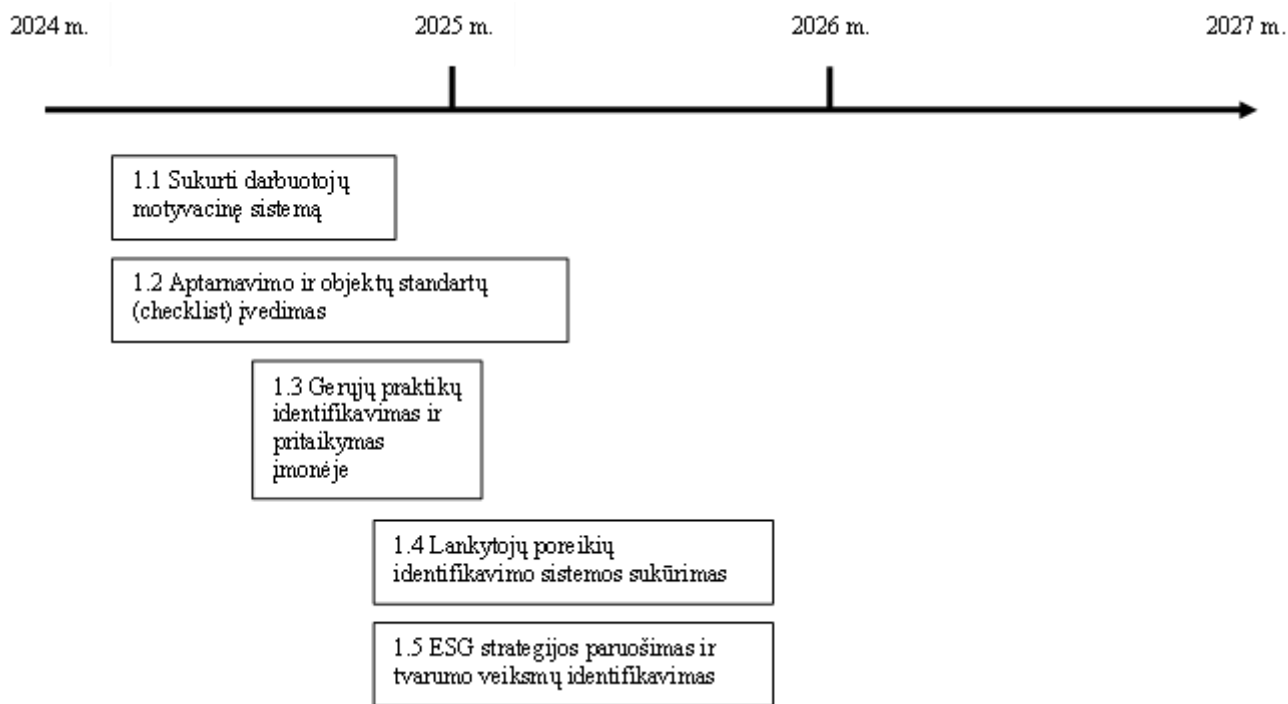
2024 m.

2025 m.

2026 m.

2027 m.

1.1 Sukurti darbuotojų motyvacinę sistemą

1.2 Aptarnavimo ir objektų standartų (checklist) įvedimas

1.3 Gerųjų praktikų identifikavimas ir pritaikymas įmonėje

1.4 Lankytojų poreikių identifikavimo sistemos sukūrimas

1.5 ESG strategijos paruošimas ir tvarumo veiksmų identifikavimas